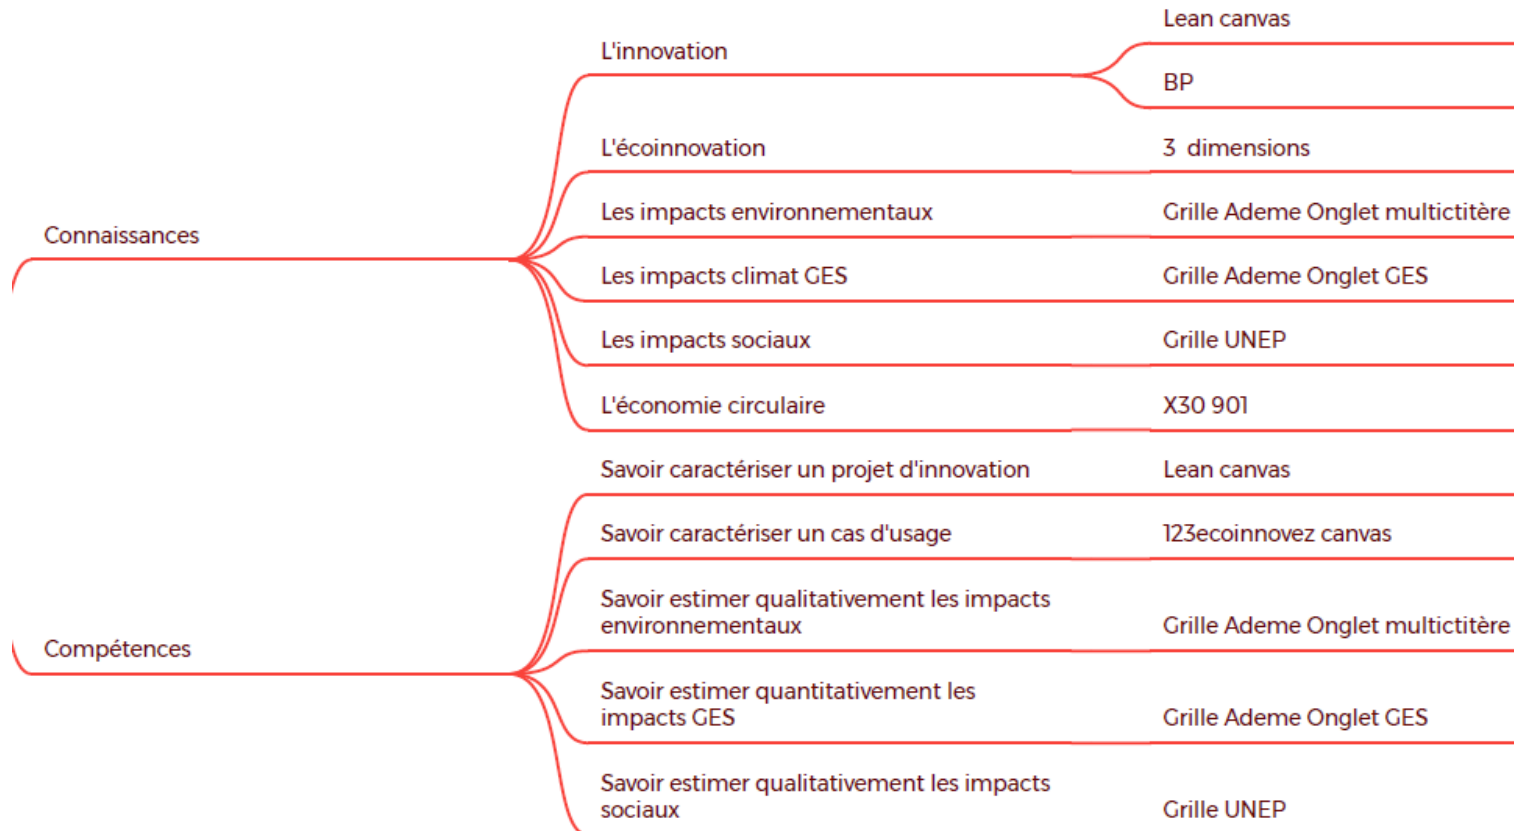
Connaissances

L'innovation

Lean canvas

BP

L'écoinnovation

3 dimensions

Les impacts environnementaux

Grille Ademe Onglet multictitère

Les impacts climat GES

Grille Ademe Onglet GES

Les impacts sociaux

Grille UNEP

L'économie circulaire

X30 901

Compétences

Savoir caractériser un projet d'innovation

Lean canvas

Savoir caractériser un cas d'usage

123ecoinnovez canvas

Savoir estimer qualitativement les impacts environnementaux

Grille Ademe Onglet multictitère

Savoir estimer quantitativement les impacts GES

Grille Ademe Onglet GES

Savoir estimer qualitativement les impacts sociaux

Grille UNEP